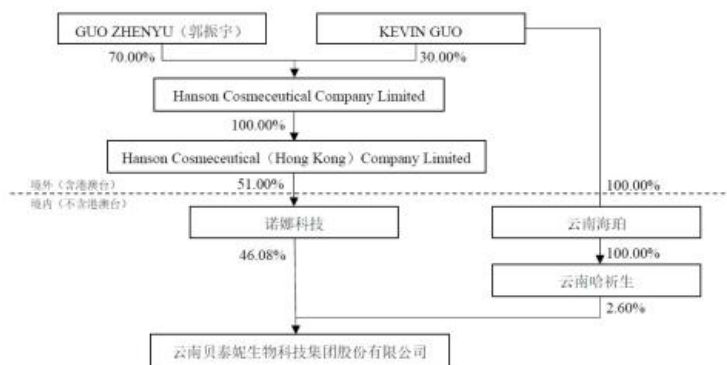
GUO ZHENYU（郭振宇）

KEVIN GUO

70.00%

30.00%

Hanson Cosmeceutical Company Limited

100.00%

Hanson Cosmeceutical（Hong Kong）Company Limited

境外（含港澳台）

境内（不含港澳台）

51.00%

100.00%

诺娜科技

云南海珀

46.08%

100.00%

云南哈祈生

2.60%

云南贝泰妮生物科技集团股份有限公司